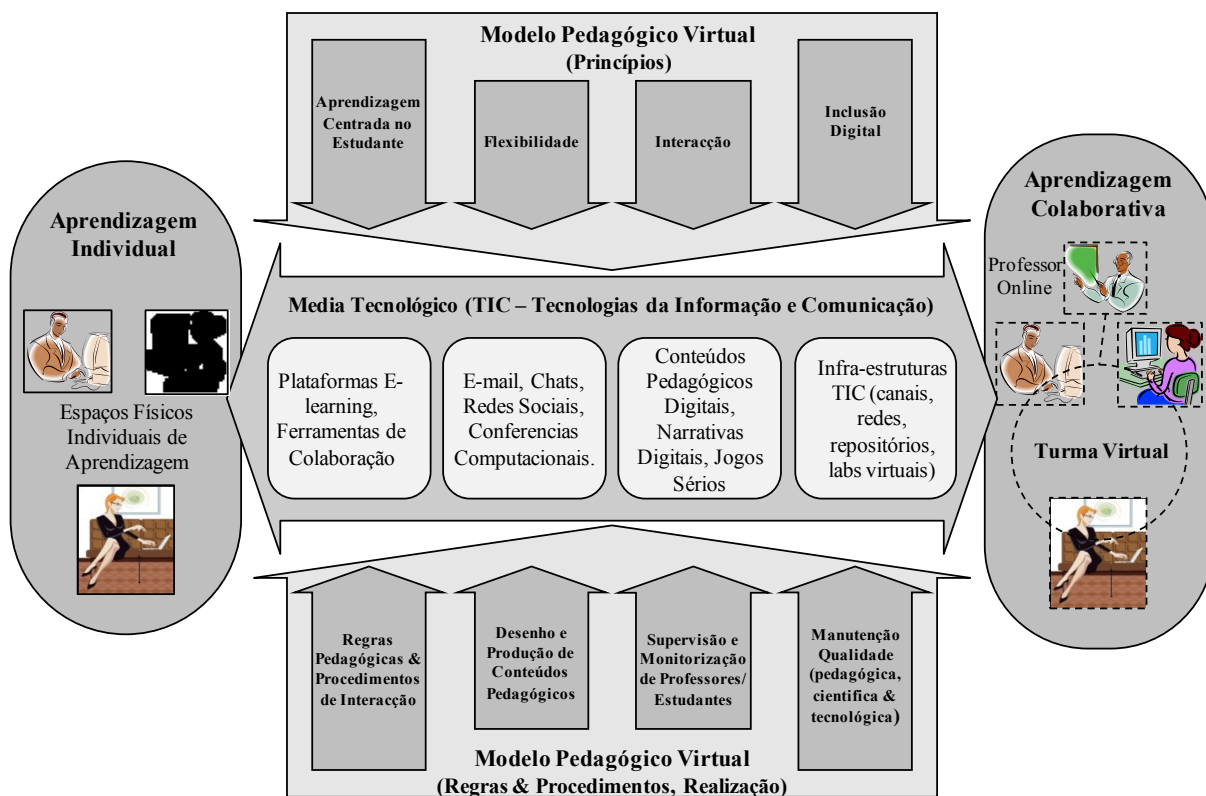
Modelo Pedagógico Virtual
(Princípios)

Aprendizagem Centrada no Estudante

Flexibilidade

Interacção

Inclusão Digital

Aprendizagem Individual

Espaços Físicos Individuais de Aprendizagem

Media Tecnológico (TIC – Tecnologias da Informação e Comunicação)

Plataformas E-learning, Ferramentas de Colaboração

E-mail, Chats, Redes Sociais, Conferencias Computacionais.

Conteúdos Pedagógicos Digitais, Narrativas Digitais, Jogos Sérios

Infra-estruturas TIC (canais, redes, repositórios, labs virtuais)

Aprendizagem Colaborativa

Professor Online

Turma Virtual

Regras Pedagógicas & Procedimentos de Interacção

Desenho e Produção de Conteúdos Pedagógicos

Supervisão e Monitorização de Professores/ Estudantes

Manutenção Qualidade (pedagógica, cientifica & tecnológica)

Modelo Pedagógico Virtual
(Regras & Procedimentos, Realização)